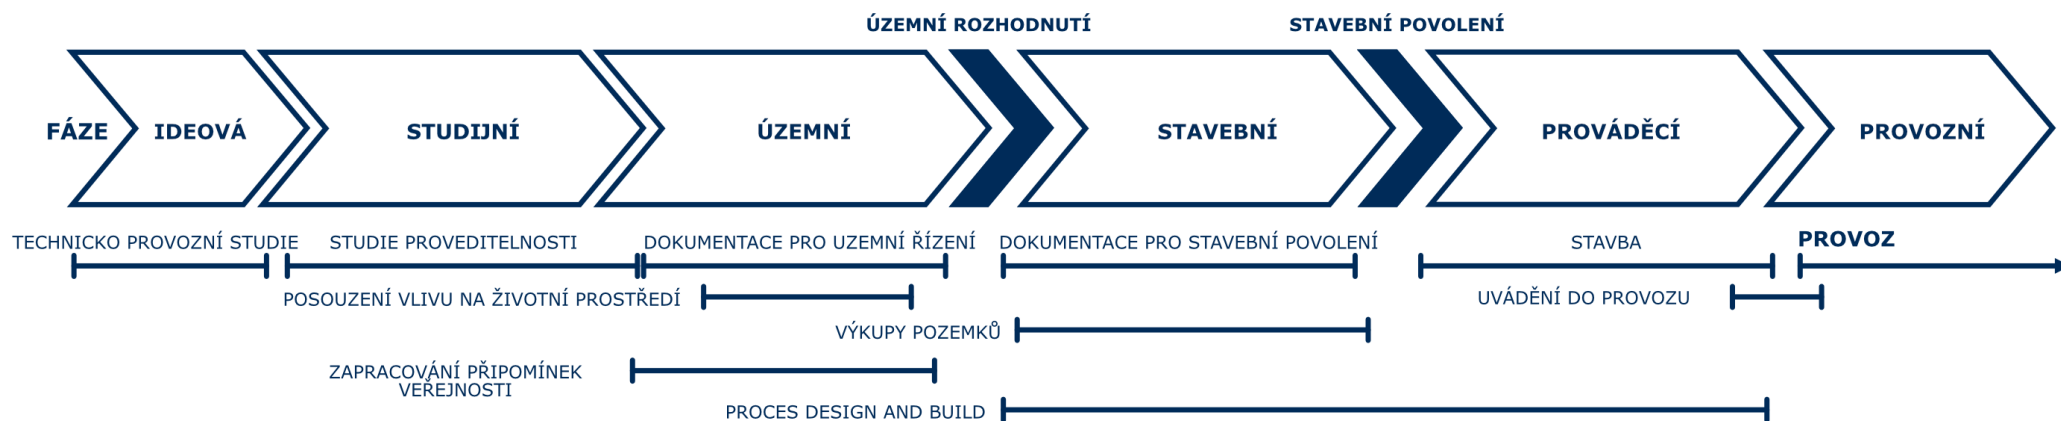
ÚZEMNÍ ROZHODNUTÍ

STAVEBNÍ POVOLENÍ

FÁZE IDEOVÁ STUDIJNÍ ÚZEMNÍ STAVEBNÍ PROVÁDĚCÍ PROVOZNÍ

TECHNICKO PROVOZNÍ STUDIE

STUDIE PROVEDITELNOSTI

DOKUMENTACE PRO UZEMNÍ ŘÍZENÍ

DOKUMENTACE PRO STAVEBNÍ POVOLENÍ

STAVBA

PROVOZ

POSOUZENÍ VLIVU NA ŽIVOTNÍ PROSTŘEDÍ

UVÁDĚNÍ DO PROVOZU

VÝKUPY POZEMKŮ

ZAPRACOVÁNÍ PŘIPOMÍNEK VEŘEJNOSTI

PROCES DESIGN AND BUILD